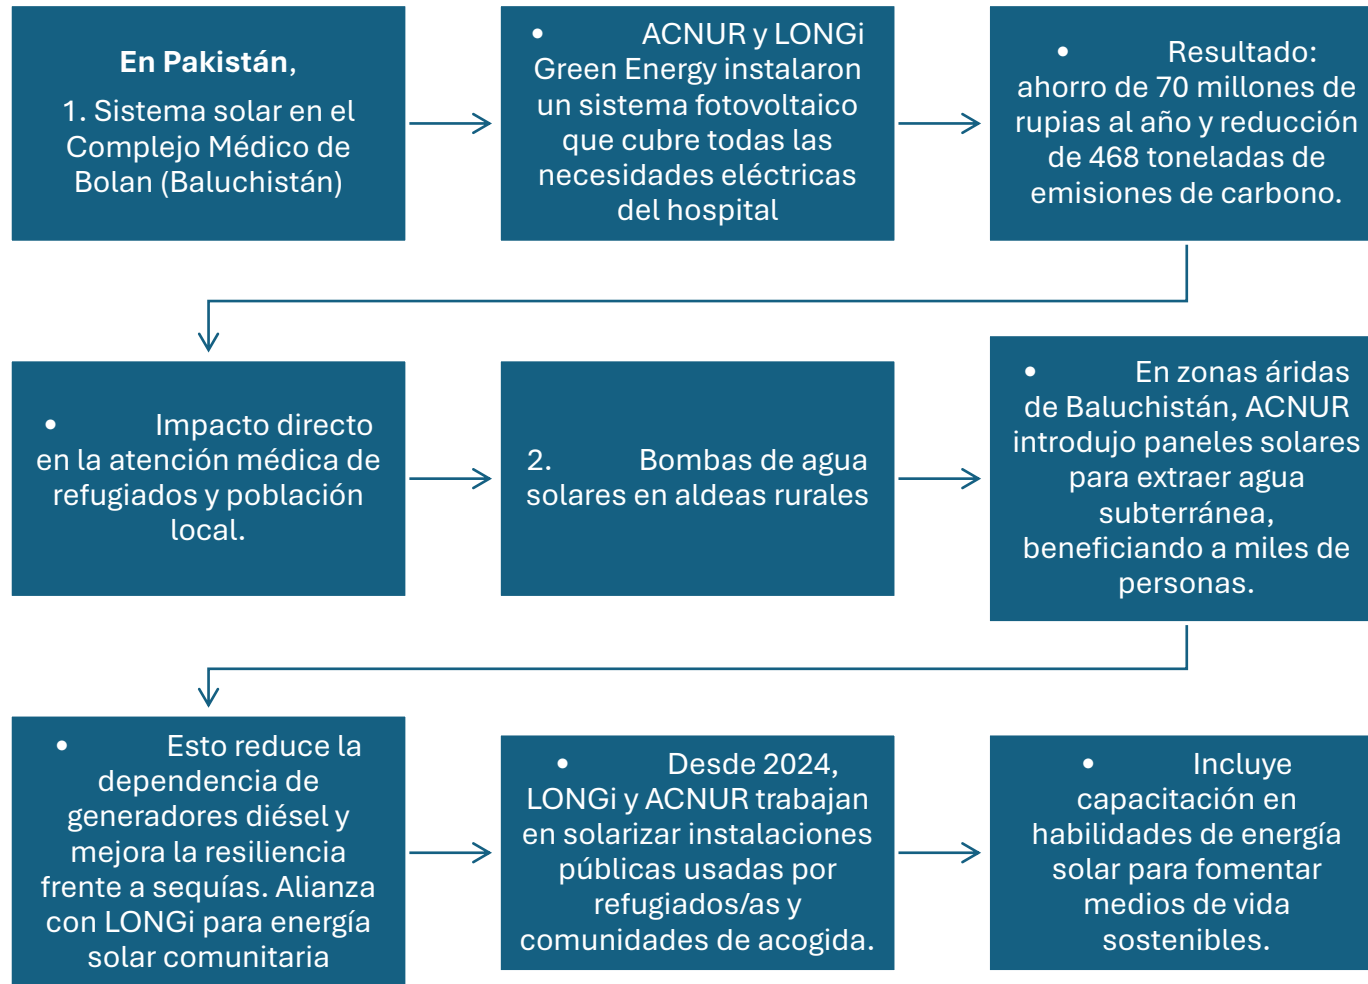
**En Pakistán,**

1. Sistema solar en el Complejo Médico de Bolan (Baluchistán)

• ACNUR y LONGi Green Energy instalaron un sistema fotovoltaico que cubre todas las necesidades eléctricas del hospital

• Resultado: ahorro de 70 millones de rupias al año y reducción de 468 toneladas de emisiones de carbono.

• Impacto directo en la atención médica de refugiados y población local.

2. Bombas de agua solares en aldeas rurales

• En zonas áridas de Baluchistán, ACNUR introdujo paneles solares para extraer agua subterránea, beneficiando a miles de personas.

• Esto reduce la dependencia de generadores diésel y mejora la resiliencia frente a sequías. Alianza con LONGi para energía solar comunitaria

• Desde 2024, LONGi y ACNUR trabajan en solarizar instalaciones públicas usadas por refugiados/as y comunidades de acogida.

• Incluye capacitación en habilidades de energía solar para fomentar medios de vida sostenibles.